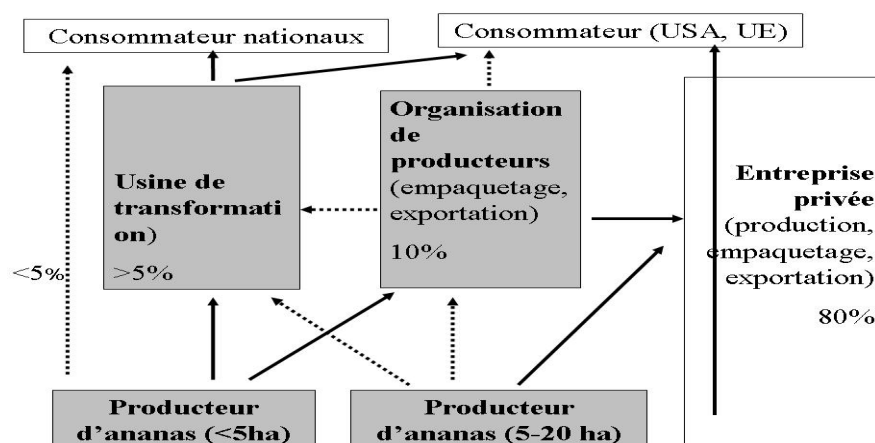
Consommateur nationaux

Consommateur (USA, UE)

Usine de transformation)

>5%

Organisation de producteurs (empaquetage, exportation)

10%

Entreprise privée (production, empaquetage, exportation)

80%

<5%

Producteur d'ananas (<5ha)

Producteur d'ananas (5-20 ha)